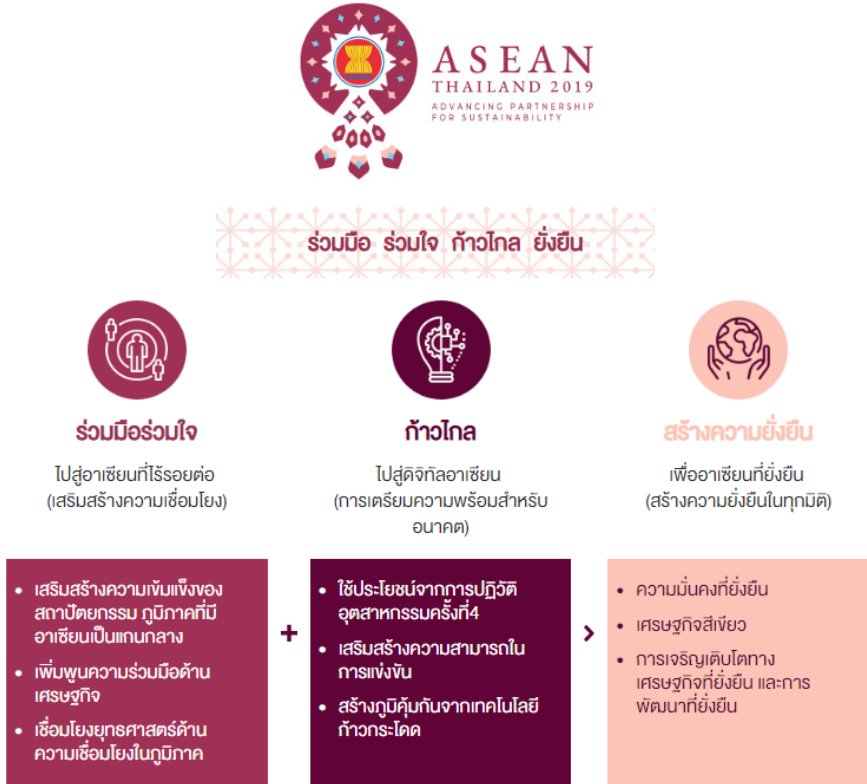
ASEAN
THAILAND 2019
ADVANCING PARTNERSHIP FOR SUSTAINABILITY

ร่วมมือ ร่วมใจ ก้าวไกล ยั่งยืน

ร่วมมือร่วมใจ
ไปสู่อาเซียนที่ไร้รอยต่อ (เสริมสร้างความเชื่อมโยง)

ก้าวไกล
ไปสู่ดิจิทัลอาเซียน (การเตรียมความพร้อมสำหรับอนาคต)

สร้างความยั่งยืน
เพื่ออาเซียนที่ยั่งยืน (สร้างความยั่งยืนในทุกมิติ)

- เสริมสร้างความเข้มแข็งของสถาปัตยกรรม ภูมิภาคที่มีอาเซียนเป็นแกนกลาง
- เพิ่มพูนความร่วมมือด้านเศรษฐกิจ
- เชื่อมโยงยุทธศาสตร์ด้านความเชื่อมโยงในภูมิภาค

+

- ใช้ประโยชน์จากการปฏิวัติอุตสาหกรรมครั้งที่4
- เสริมสร้างความสามารถในการแข่งขัน
- สร้างภูมิคุ้มกันจากเทคโนโลยีก้าวกระโดด

>

- ความมั่นคงที่ยั่งยืน
- เศรษฐกิจสีเขียว
- การเจริญเติบโตทางเศรษฐกิจที่ยั่งยืน และการพัฒนาที่ยั่งยืน